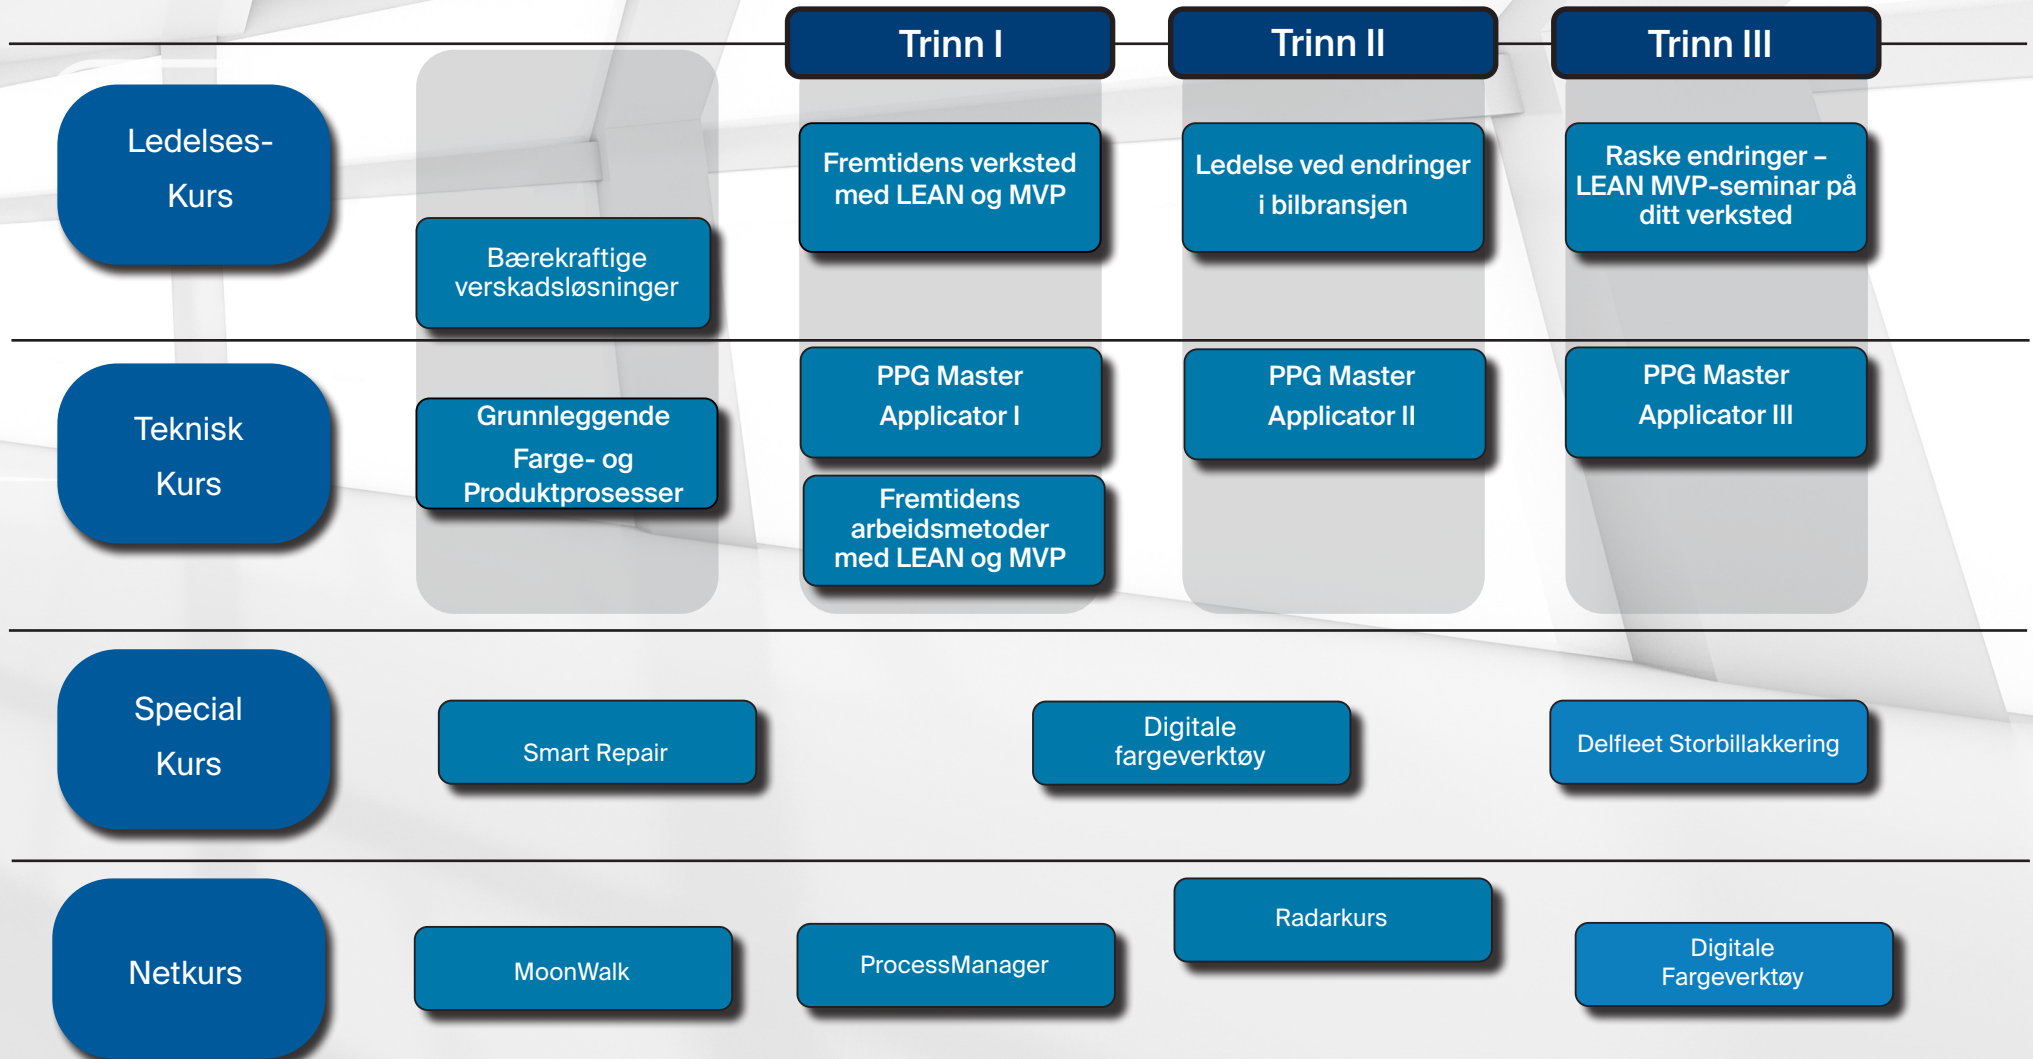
Trinn I

Trinn II

Trinn III

Ledelses-Kurs

Bærekraftige verskadsløsninger

Fremtidens verksted med LEAN og MVP

Ledelse ved endringer i bilbransjen

Raske endringer – LEAN MVP-seminar på ditt verksted

Teknisk Kurs

Grunnleggende Farge- og Produktprosesser

PPG Master Applicator I

Fremtidens arbeidsmetoder med LEAN og MVP

PPG Master Applicator II

PPG Master Applicator III

Special Kurs

Smart Repair

Digitale fargeverktøy

Delfleet Storbillakkering

Netkurs

MoonWalk

ProcessManager

Radarkurs

Digitale Fargeverktøy